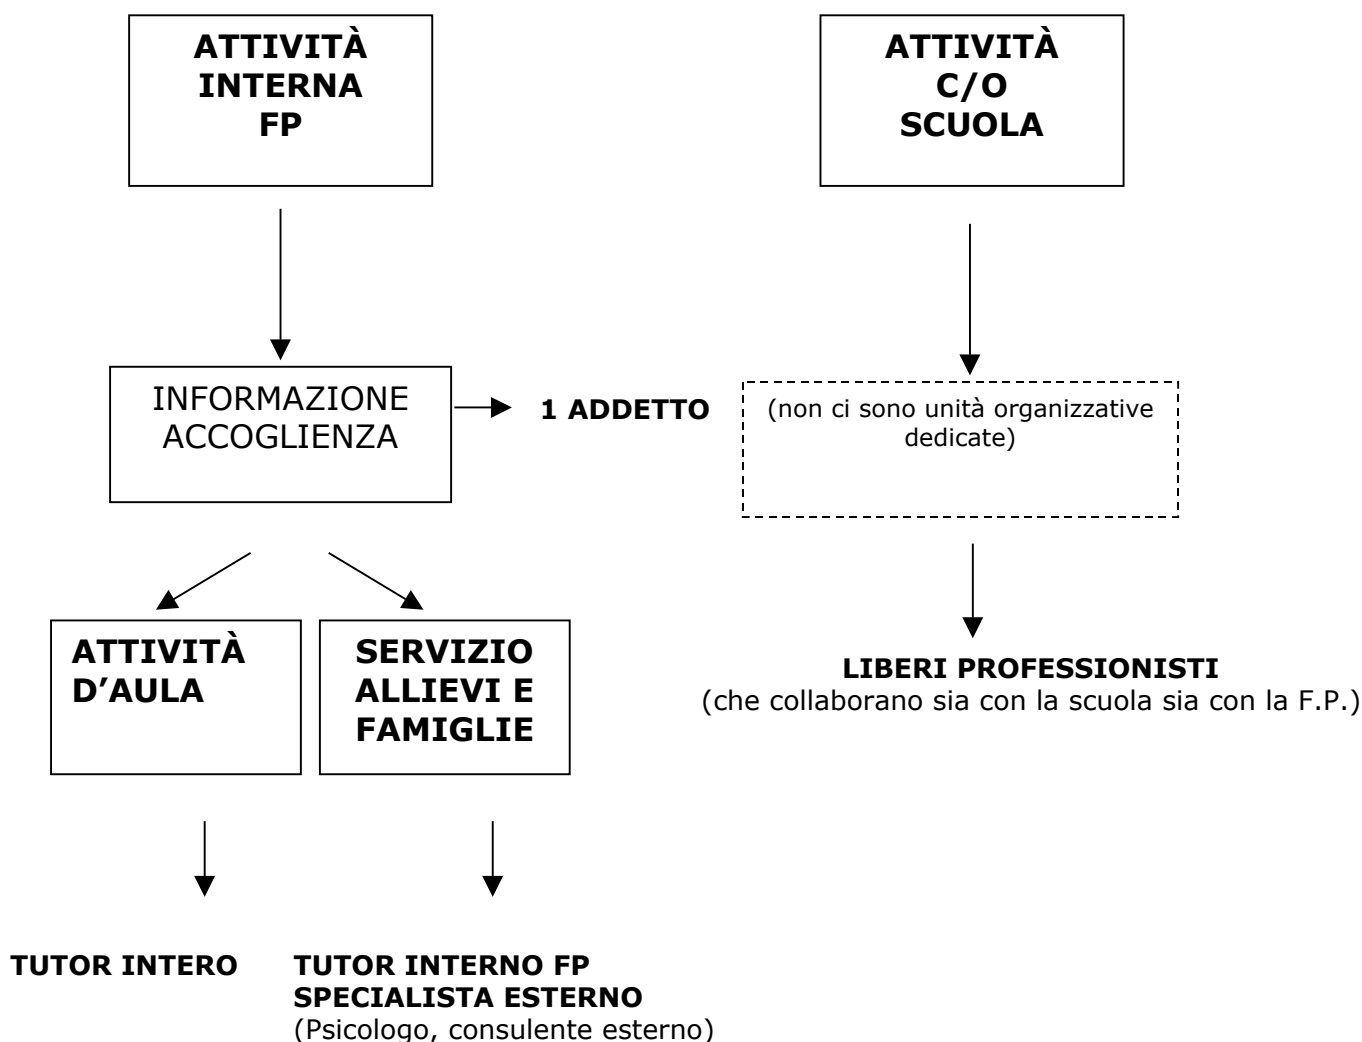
ATTIVITÀ INTERNA FP

ATTIVITÀ C/O SCUOLA

INFORMAZIONE ACCOGLIENZA

1 ADDETTO

(non ci sono unità organizzative dedicate)

ATTIVITÀ D'AULA

SERVIZIO ALLIEVI E FAMIGLIE

LIBERI PROFESSIONISTI
(che collaborano sia con la scuola sia con la F.P.)

TUTOR INTERO

TUTOR INTERNO FP
SPECIALISTA ESTERNO
(Psicologo, consulente esterno)